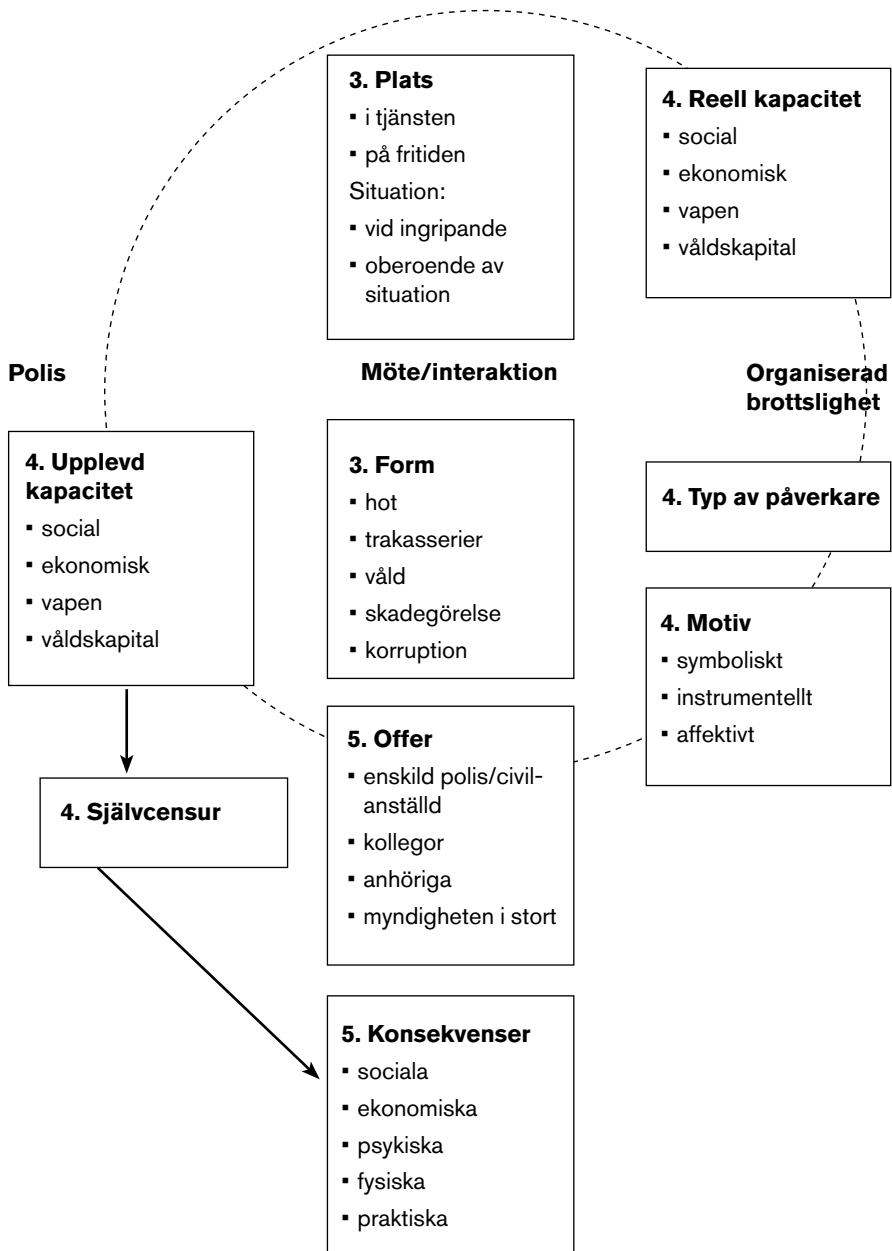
3. Plats
- i tjänsten
- på fritiden
Situation:
- vid ingripande
- oberoende av situation

4. Reell kapacitet
- social
- ekonomisk
- vapen
- våldskapital

Polis

Möte/interaktion

Organiserad brottslighet

4. Upplevd kapacitet
- social
- ekonomisk
- vapen
- våldskapital

3. Form
- hot
- trakasserier
- våld
- skadegörelse
- korruption

4. Typ av påverkare

4. Motiv
- symboliskt
- instrumentellt
- affektivt

5. Offer
- enskild polis/civilanställd
- kollegor
- anhöriga
- myndigheten i stort

4. Självcensur

5. Konsekvenser
- sociala
- ekonomiska
- psykiska
- fysiska
- praktiska